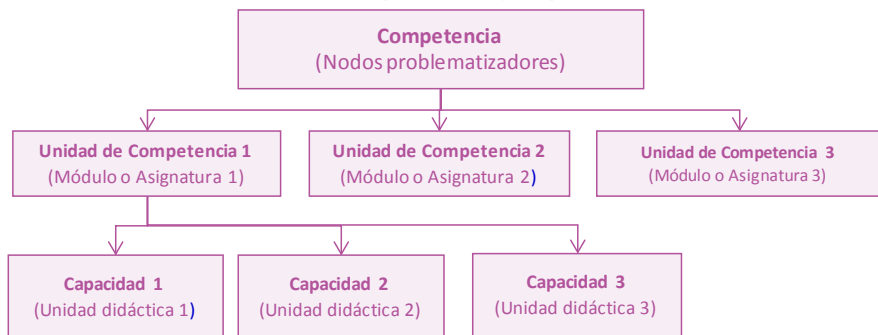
Competencia
(Nodos problematizadores)

Unidad de Competencia 1
(Módulo o Asignatura 1)

Unidad de Competencia 2
(Módulo o Asignatura 2)

Unidad de Competencia 3
(Módulo o Asignatura 3)

Capacidad 1
(Unidad didáctica 1)

Capacidad 2
(Unidad didáctica 2)

Capacidad 3
(Unidad didáctica 3)